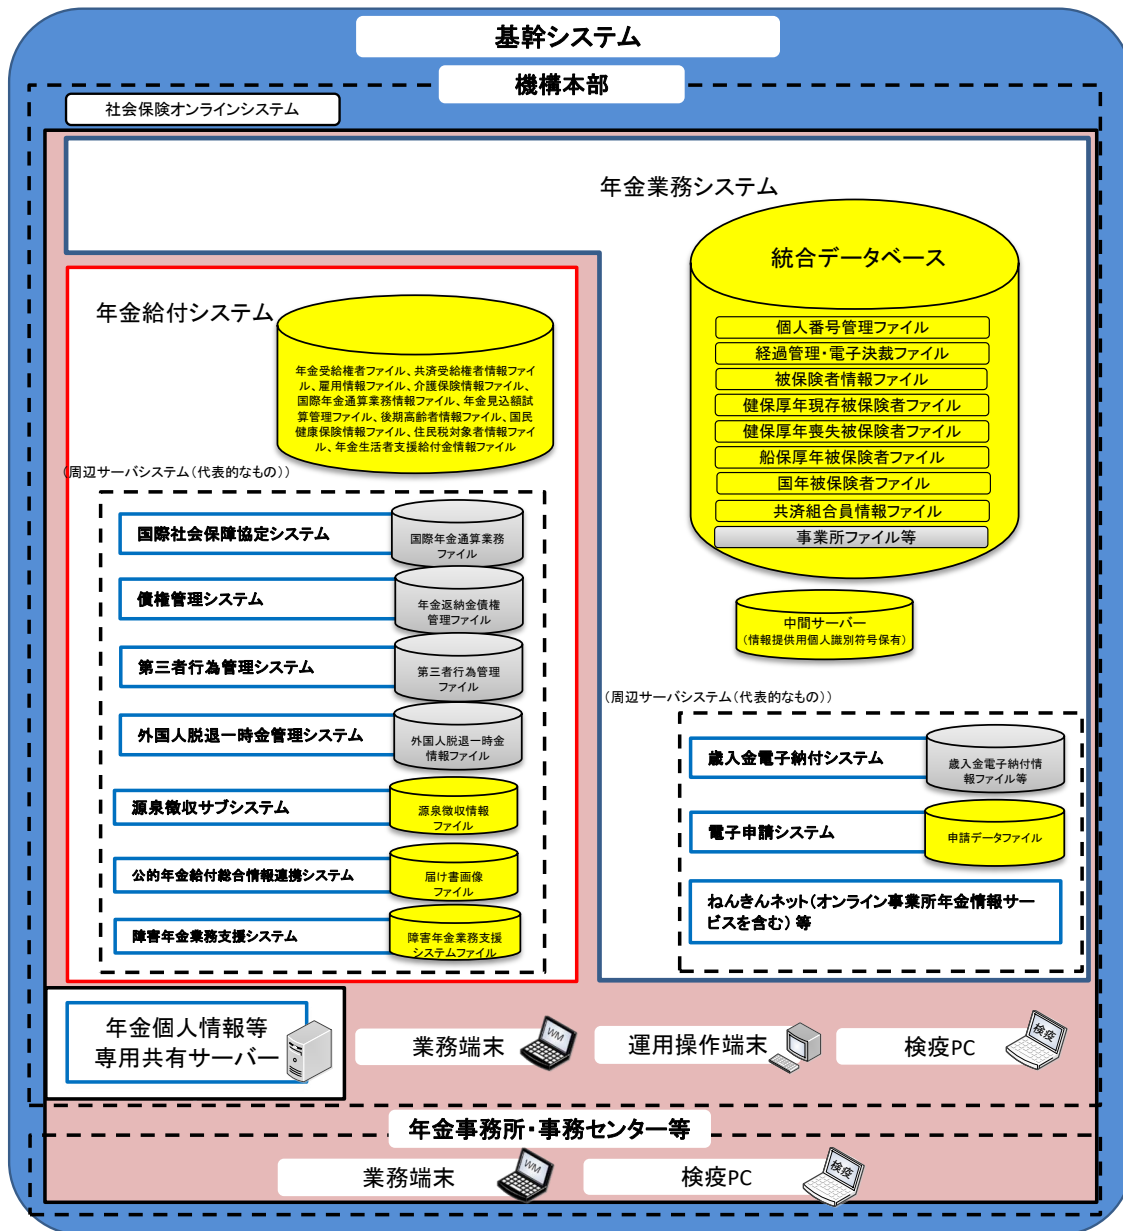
基幹システム

機構本部

社会保険オンラインシステム

年金業務システム

統合データベース

個人番号管理ファイル
経過管理・電子決裁ファイル
被保険者情報ファイル
健保厚年現存被保険者ファイル
健保厚年喪失被保険者ファイル
船保厚年被保険者ファイル
国年被保険者ファイル
共済組合員情報ファイル
事業所ファイル等

中間サーバー
（情報提供用個人識別符号保有）

年金給付システム

年金受給権者ファイル、共済受給権者情報ファイル、雇用情報ファイル、介護保険情報ファイル、国際年金通算業務情報ファイル、年金見込額試算管理ファイル、後期高齢者情報ファイル、国民健康保険情報ファイル、住民税対象者情報ファイル、年金生活者支援給付金情報ファイル

（周辺サーバシステム（代表的なもの））

国際社会保障協定システム
国際年金通算業務ファイル

債権管理システム
年金返納金債権管理ファイル

第三者行為管理システム
第三者行為管理ファイル

外国人脱退一時金管理システム
外国人脱退一時金情報ファイル

源泉徴収サブシステム
源泉徴収情報ファイル

公的年金給付総合情報連携システム
届け書画像ファイル

障害年金業務支援システム
障害年金業務支援システムファイル

（周辺サーバシステム（代表的なもの））

歳入金電子納付システム
歳入金電子納付情報ファイル等

電子申請システム
申請データファイル

ねんきんネット（オンライン事業所年金情報サービスを含む）等

年金個人情報等専用共有サーバー

業務端末
WM

運用操作端末

検疫PC
検疫

年金事務所・事務センター等

業務端末
WM

検疫PC
検疫